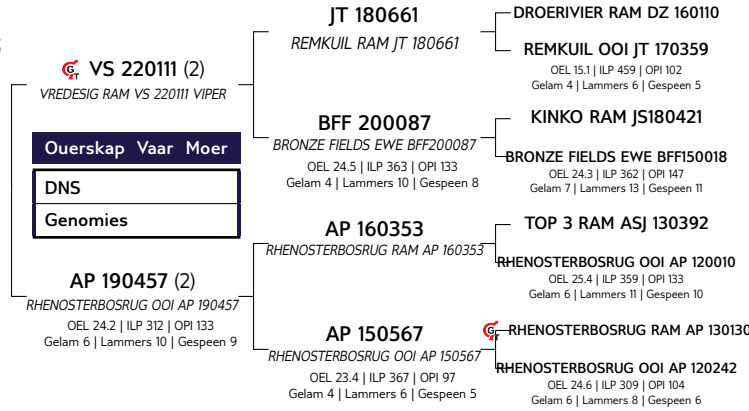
VS 220111 (2)
VREDESIG RAM VS 220111 VIPER

Ouerskap Vaar Moer
DNS
Genomies

AP 190457 (2)
RHENOSTERBOSRUG OOI AP 190457
OEL 24.2 | ILP 312 | OPI 133
Gelam 6 | Lammers 10 | Gespeen 9

JT 180661
REMKUIL RAM JT 180661

BFF 200087
BRONZE FIELDS EWE BFF200087
OEL 24.5 | ILP 363 | OPI 133
Gelam 4 | Lammers 10 | Gespeen 8

AP 160353
RHENOSTERBOSRUG RAM AP 160353

AP 150567
RHENOSTERBOSRUG OOI AP 150567
OEL 23.4 | ILP 367 | OPI 97
Gelam 4 | Lammers 6 | Gespeen 5

DROERIVIER RAM DZ 160110

REMKUIL OOI JT 170359
OEL 15.1 | ILP 459 | OPI 102
Gelam 4 | Lammers 6 | Gespeen 5

KINKO RAM JS180421

BRONZE FIELDS EWE BFF150018
OEL 24.3 | ILP 362 | OPI 147
Gelam 7 | Lammers 13 | Gespeen 11

TOP 3 RAM ASJ 130392

RHENOSTERBOSRUG OOI AP 120010
OEL 25.4 | ILP 359 | OPI 133
Gelam 6 | Lammers 11 | Gespeen 10

RHENOSTERBOSRUG RAM AP 130130

RHENOSTERBOSRUG OOI AP 120242
OEL 24.6 | ILP 309 | OPI 104
Gelam 6 | Lammers 8 | Gespeen 6